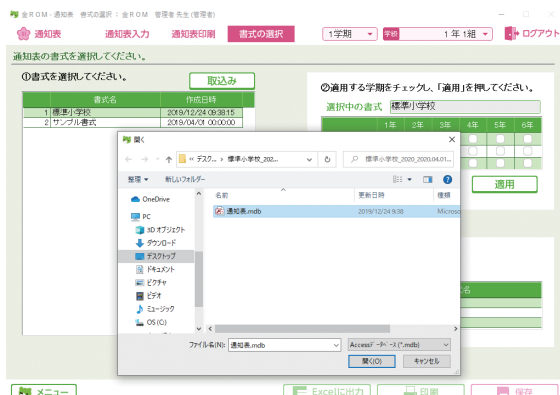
金ROM - 通知表　書式の選択：金ROM　管理者 先生（管理者）

通知表　通知表入力　通知表印刷　書式の選択　1学期　学級　1年1組　ログアウト

通知表の書式を選択してください。

①書式を選択してください。　取込み

|  | 書式名 | 作成日時 |
|---|---|---|
| 1 | 標準小学校 | 2019/12/24 09:38:15 |
| 2 | サンプル書式 | 2019/04/01 00:00:00 |

②適用する学期をチェックし、「適用」を押してください。

選択中の書式　標準小学校

| | 1年 | 2年 | 3年 | 4年 | 5年 | 6年 |
|---|---|---|---|---|---|---|

適用

名

開く

« デスク... › 標準小学校_202...　標準小学校_2020_2020.04.01...

整理　新しいフォルダー

OneDrive
PC
3D オブジェクト
ダウンロード
デスクトップ
ドキュメント
ピクチャ
ビデオ
ミュージック
OS (C:)

| 名前 | 更新日時 | 種類 |
|---|---|---|
| 通知表.mdb | 2019/12/24 9:38 | Microso |

ファイル名(N): 通知表.mdb　Access データベース (*.mdb)

開く(O)　キャンセル

メニュー　Excelに出力　印刷　保存